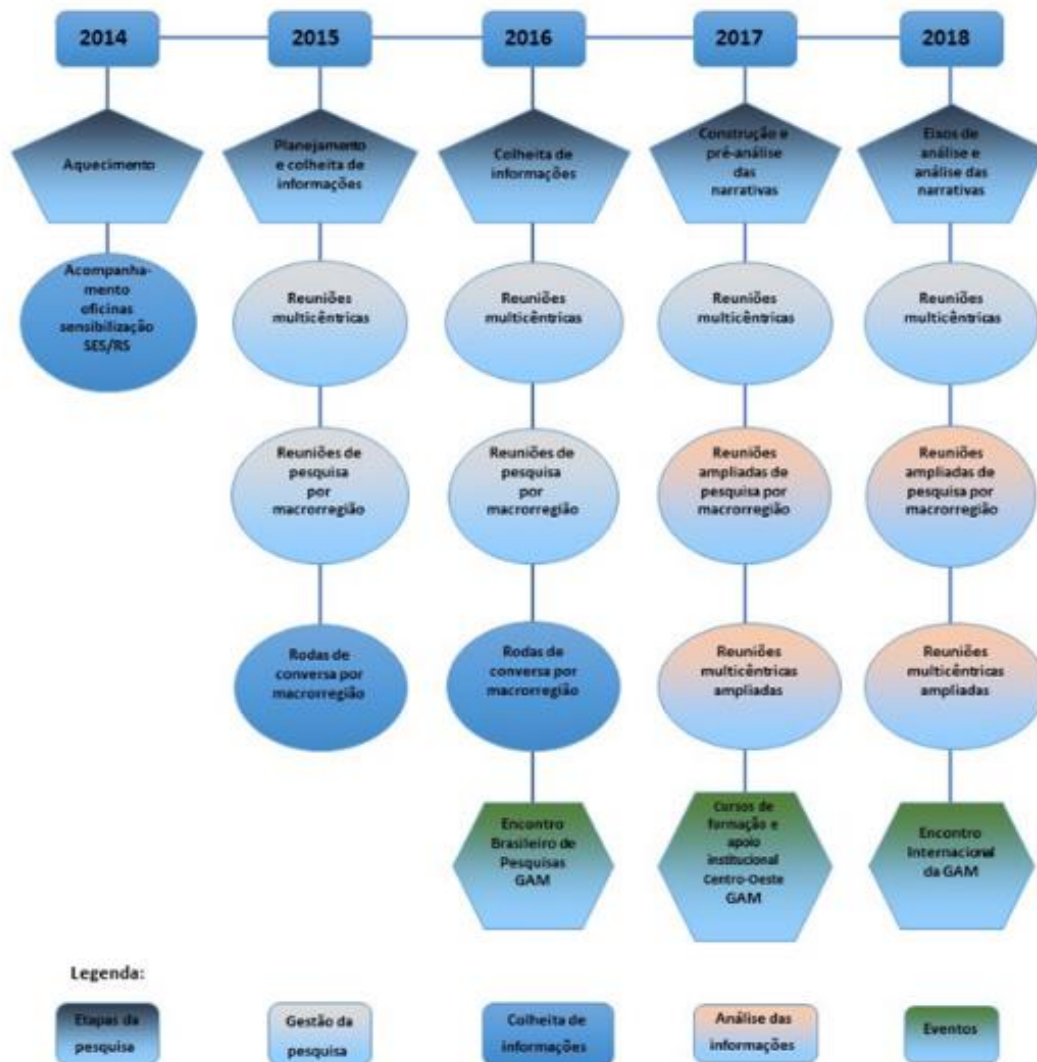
2014

2015

2016

2017

2018

Aquecimento

Acompanhamento oficinas sensibilização SES/RS

Planejamento e colheita de informações

Reuniões multicêntricas

Reuniões de pesquisa por macrorregião

Rodas de conversa por macrorregião

Colheita de informações

Reuniões multicêntricas

Reuniões de pesquisa por macrorregião

Rodas de conversa por macrorregião

Encontro Brasileiro de Pesquisas GAM

Construção e pré-análise das narrativas

Reuniões multicêntricas

Reuniões ampliadas de pesquisa por macrorregião

Reuniões multicêntricas ampliadas

Cursos de formação e apoio institucional Centro-Oeste GAM

Eixos de análise e análise das narrativas

Reuniões multicêntricas

Reuniões ampliadas de pesquisa por macrorregião

Reuniões multicêntricas ampliadas

Encontro Internacional da GAM

Legenda:

Etapas da pesquisa

Gestão da pesquisa

Colheita de informações

Análise das informações

Eventos